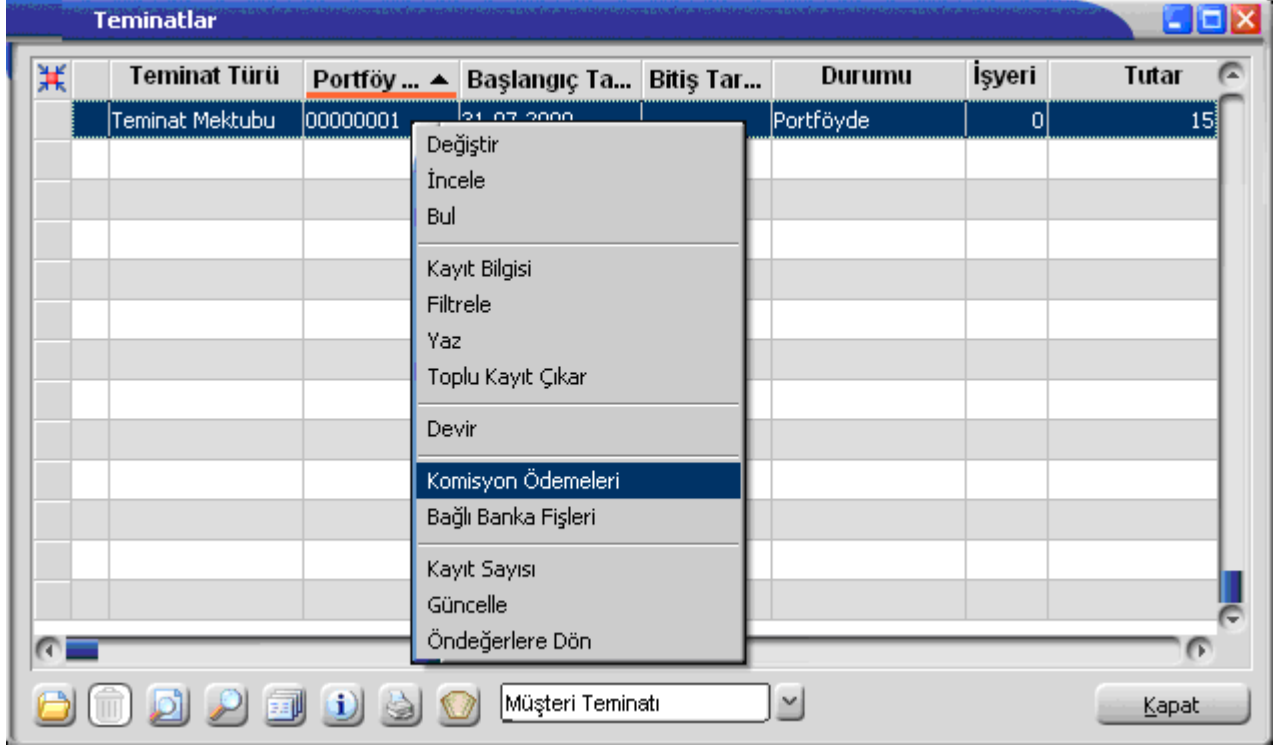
Teminatlar

| Teminat Türü | Portföy ... | Başlangıç Ta... | Bitiş Tar... | Durumu | İşyeri | Tutar |
|---|---|---|---|---|---|---|
| Teminat Mektubu | 00000001 | 31.07.2000 | | Portföyde | 0 | 15 |

Değiştir
İncele
Bul
Kayıt Bilgisi
Filtrele
Yaz
Toplu Kayıt Çıkar
Devir
Komisyon Ödemeleri
Bağlı Banka Fişleri
Kayıt Sayısı
Güncelle
Öndeğerlere Dön

Müşteri Teminatı

Kapat